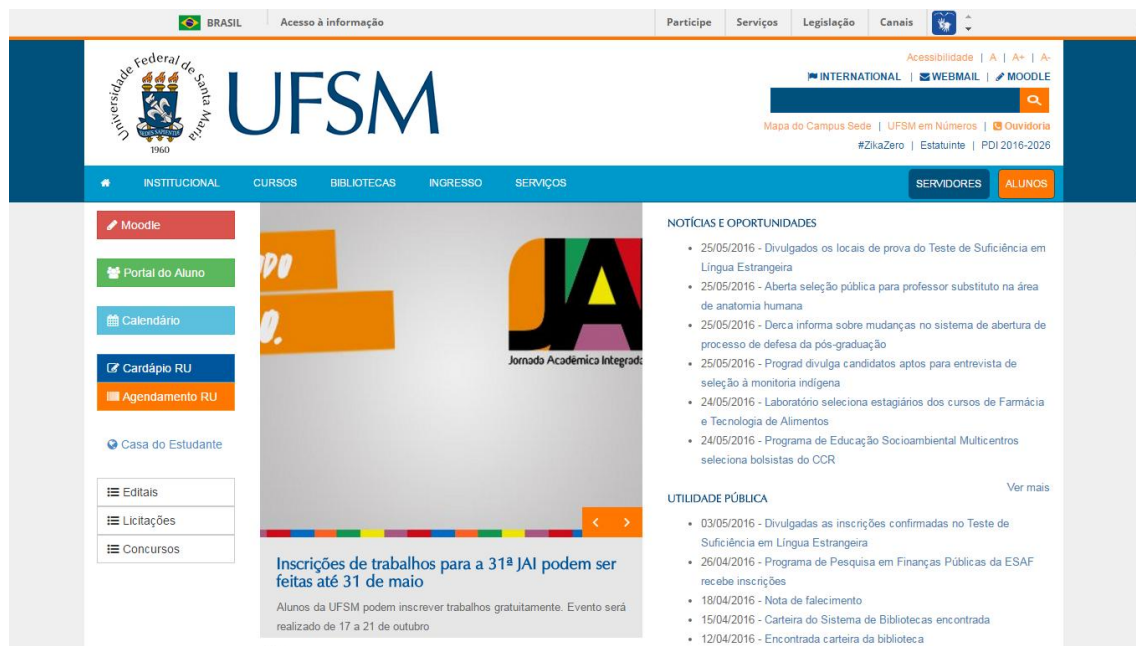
BRASIL | Acesso à informação | Participe | Serviços | Legislação | Canais

Universidade Federal de Santa Maria
1960

UFSM

Acessibilidade | A | A+ | A-
INTERNATIONAL | WEBMAIL | MOODLE

Mapa do Campus Sede | UFSM em Números | Ouvidoria
#ZikaZero | Estatuinte | PDI 2016-2026

INSTITUCIONAL CURSOS BIBLIOTECAS INGRESSO SERVIÇOS SERVIDORES ALUNOS

Moodle

Portal do Aluno

Calendário

Cardápio RU

Agendamento RU

Casa do Estudante

Editais

Licitações

Concursos

JAI
Jornada Acadêmica Integrada

Inscrições de trabalhos para a 31ª JAI podem ser feitas até 31 de maio

Alunos da UFSM podem inscrever trabalhos gratuitamente. Evento será realizado de 17 a 21 de outubro

NOTÍCIAS E OPORTUNIDADES

- 25/05/2016 - Divulgados os locais de prova do Teste de Suficiência em Língua Estrangeira
- 25/05/2016 - Aberta seleção pública para professor substituto na área de anatomia humana
- 25/05/2016 - Derca informa sobre mudanças no sistema de abertura de processo de defesa da pós-graduação
- 25/05/2016 - Prograd divulga candidatos aptos para entrevista de seleção à monitoria indígena
- 24/05/2016 - Laboratório seleciona estagiários dos cursos de Farmácia e Tecnologia de Alimentos
- 24/05/2016 - Programa de Educação Socioambiental Multicentros seleciona bolsistas do CCR

Ver mais

UTILIDADE PÚBLICA

- 03/05/2016 - Divulgadas as inscrições confirmadas no Teste de Suficiência em Língua Estrangeira
- 26/04/2016 - Programa de Pesquisa em Finanças Públicas da ESAF recebe inscrições
- 18/04/2016 - Nota de falecimento
- 15/04/2016 - Carteira do Sistema de Bibliotecas encontrada
- 12/04/2016 - Encontrada carteira da biblioteca